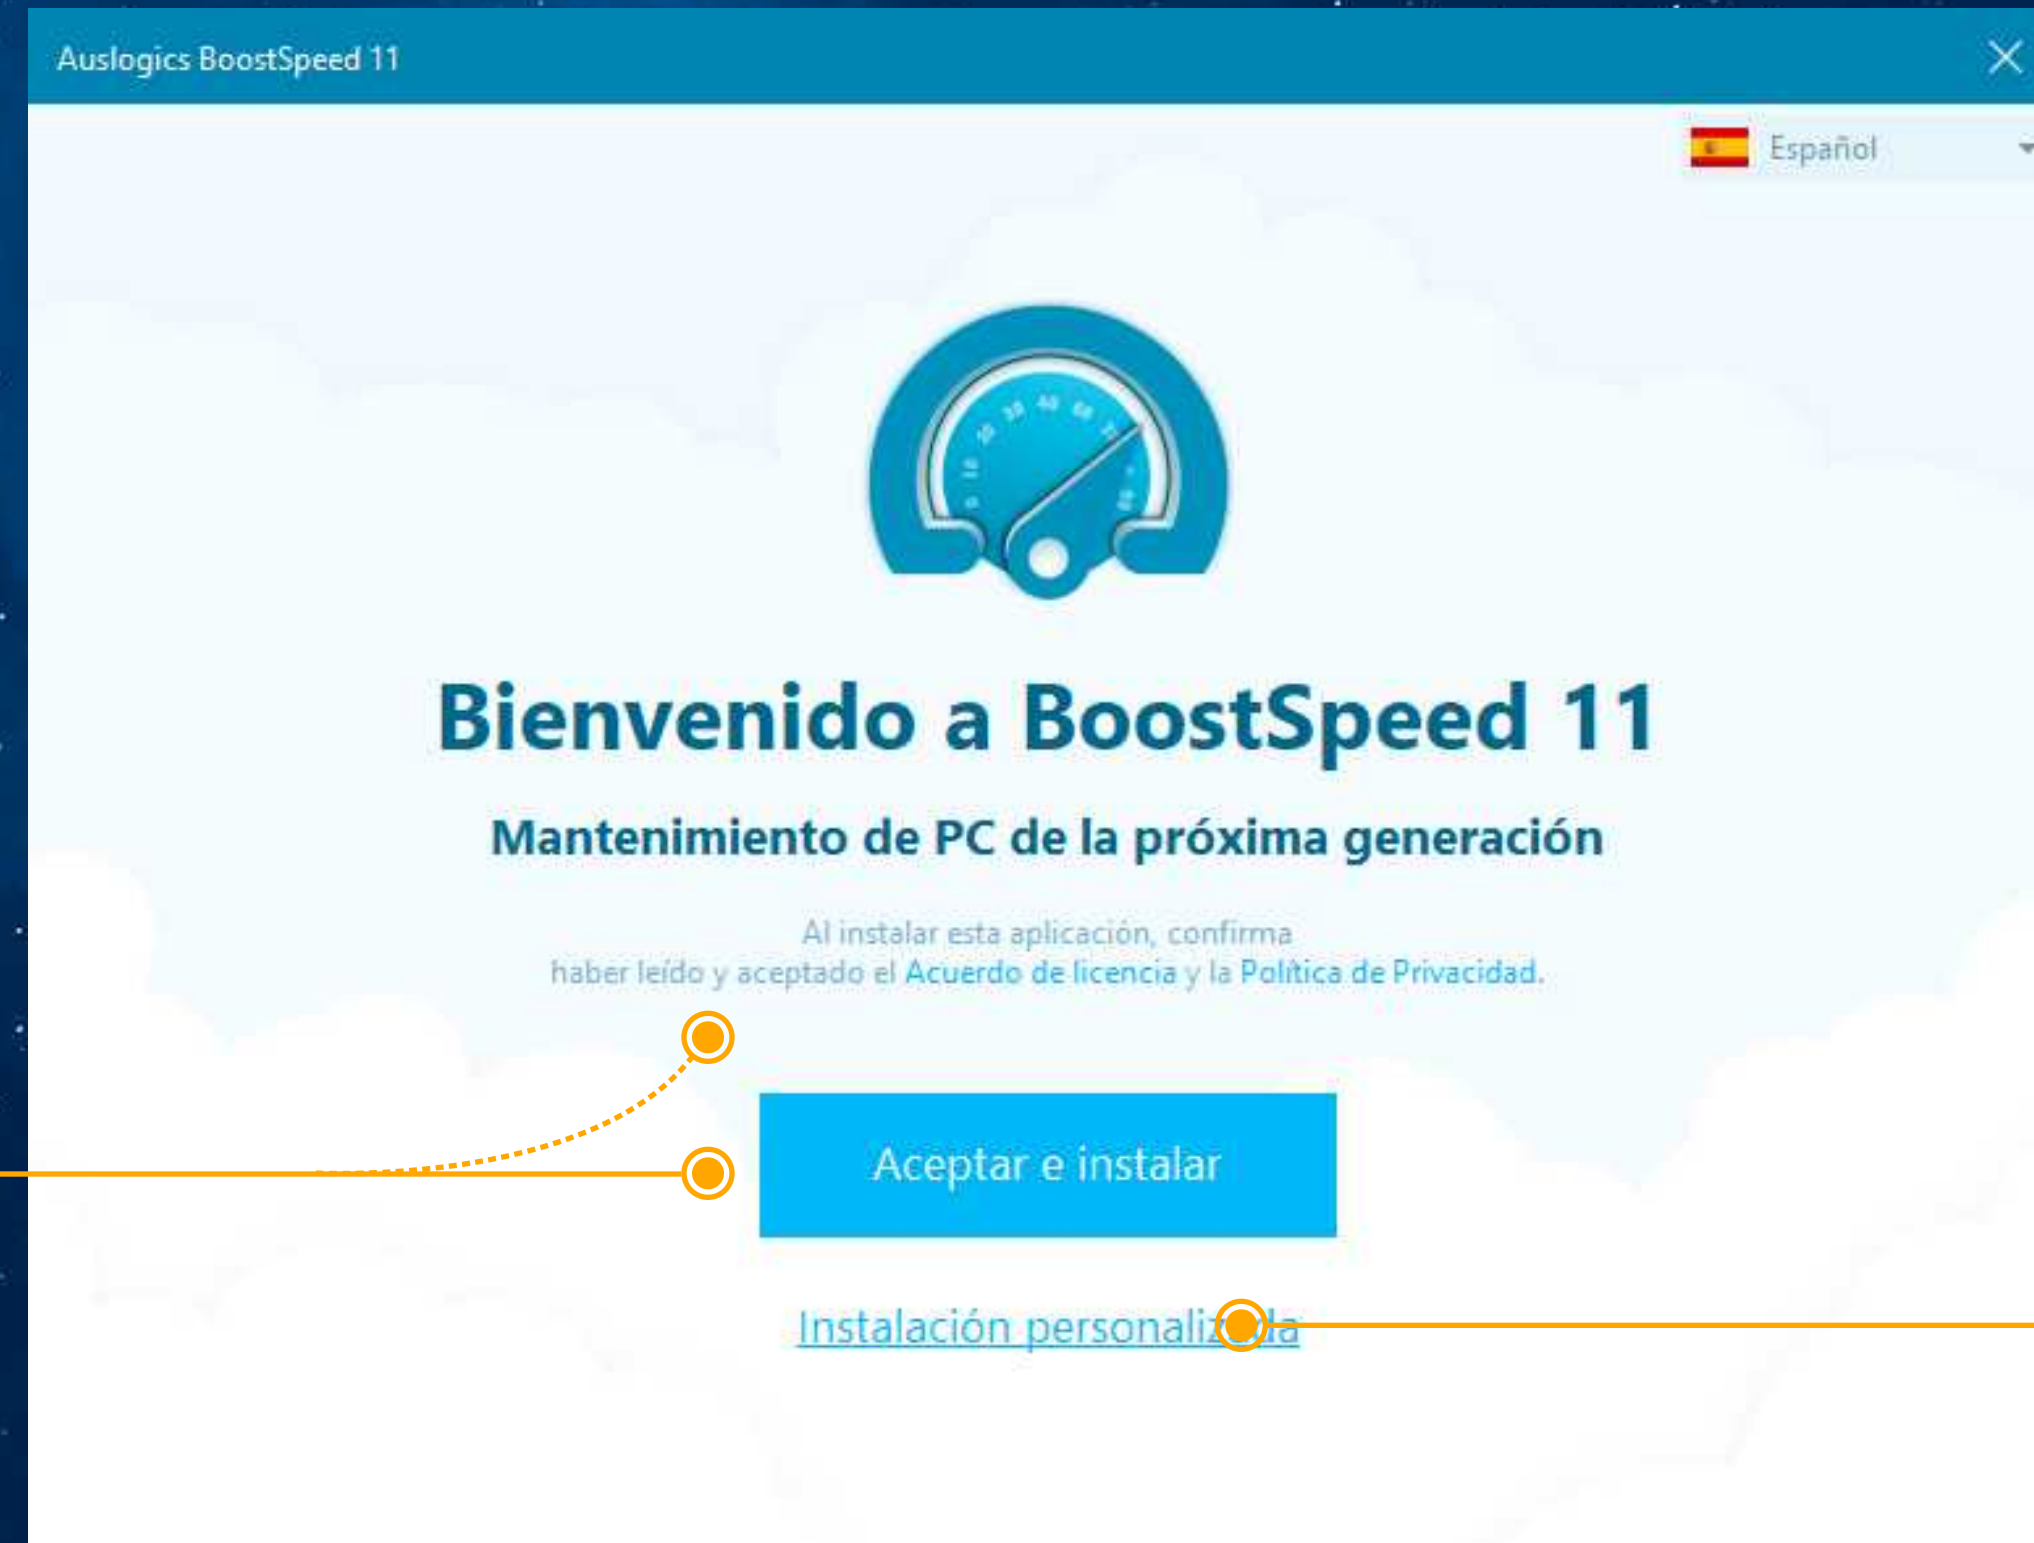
Auslogics BoostSpeed 11

Español

Bienvenido a BoostSpeed 11

Mantenimiento de PC de la próxima generación

Al instalar esta aplicación, confirma haber leído y aceptado el Acuerdo de licencia y la Política de Privacidad.

Aceptar e instalar

Instalación personaliz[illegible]da